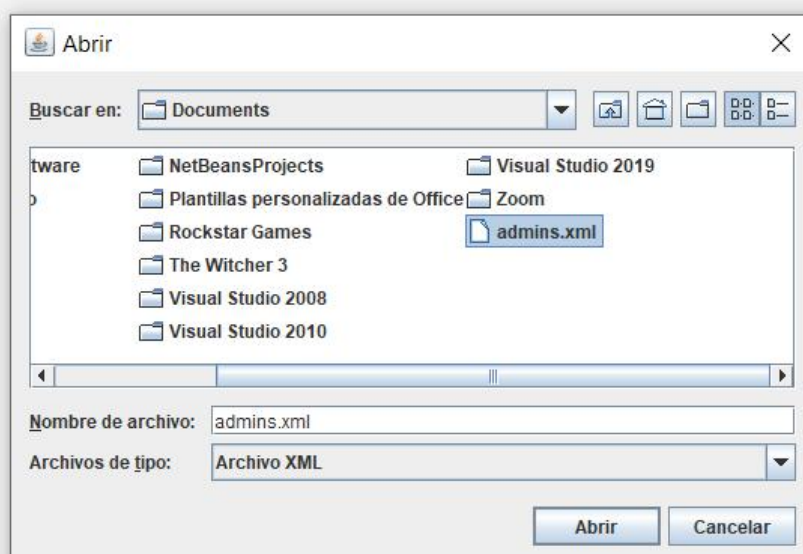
Abrir

Buscar en: Documents

tware
o

NetBeansProjects
Plantillas personalizadas de Office
Rockstar Games
The Witcher 3
Visual Studio 2008
Visual Studio 2010

Visual Studio 2019
Zoom
admins.xml

Nombre de archivo: admins.xml

Archivos de tipo: Archivo XML

Abrir Cancelar